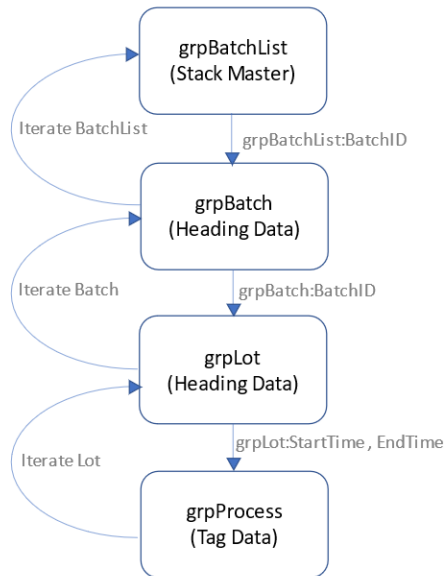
grpBatchList
(Stack Master)

Iterate BatchList

grpBatchList:BatchID

grpBatch
(Heading Data)

Iterate Batch

grpBatch:BatchID

grpLot
(Heading Data)

Iterate Lot

grpLot:StartTime , EndTime

grpProcess
(Tag Data)